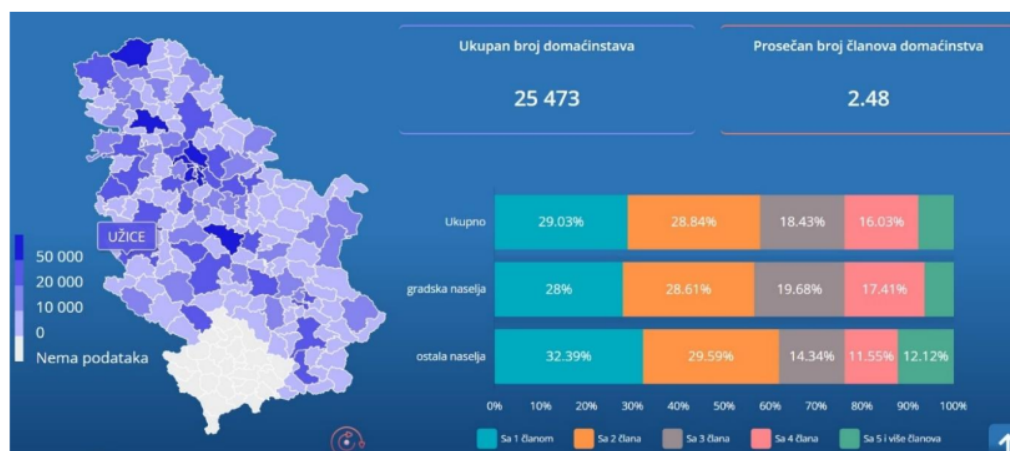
UŽICE

50 000
20 000
10 000
0
Nema podataka

Ukupan broj domaćinstava

25 473

Prosečan broj članova domaćinstva

2.48

| | | | | | |
|---|---|---|---|---|---|
| Ukupno | 29.03% | 28.84% | 18.43% | 16.03% | |
| gradska naselja | 28% | 28.61% | 19.68% | 17.41% | |
| ostala naselja | 32.39% | 29.59% | 14.34% | 11.55% | 12.12% |

0% 10% 20% 30% 40% 50% 60% 70% 80% 90% 100%

Sa 1 članom  Sa 2 člana  Sa 3 člana  Sa 4 člana  Sa 5 i više članova